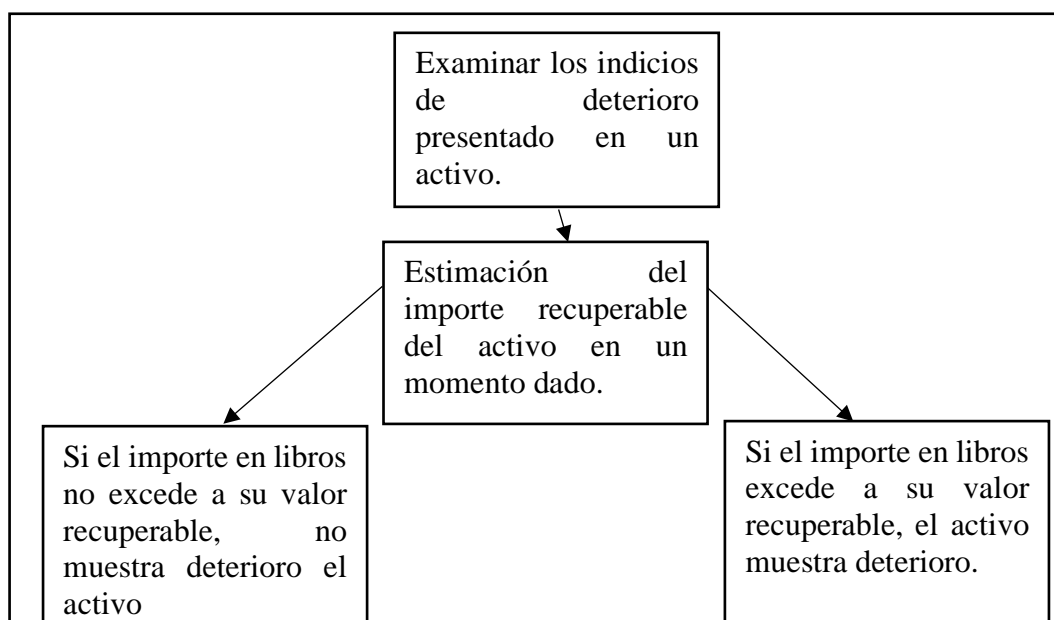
Examinar los indicios de deterioro presentado en un activo.

Estimación del importe recuperable del activo en un momento dado.

Si el importe en libros no excede a su valor recuperable, no muestra deterioro el activo

Si el importe en libros excede a su valor recuperable, el activo muestra deterioro.